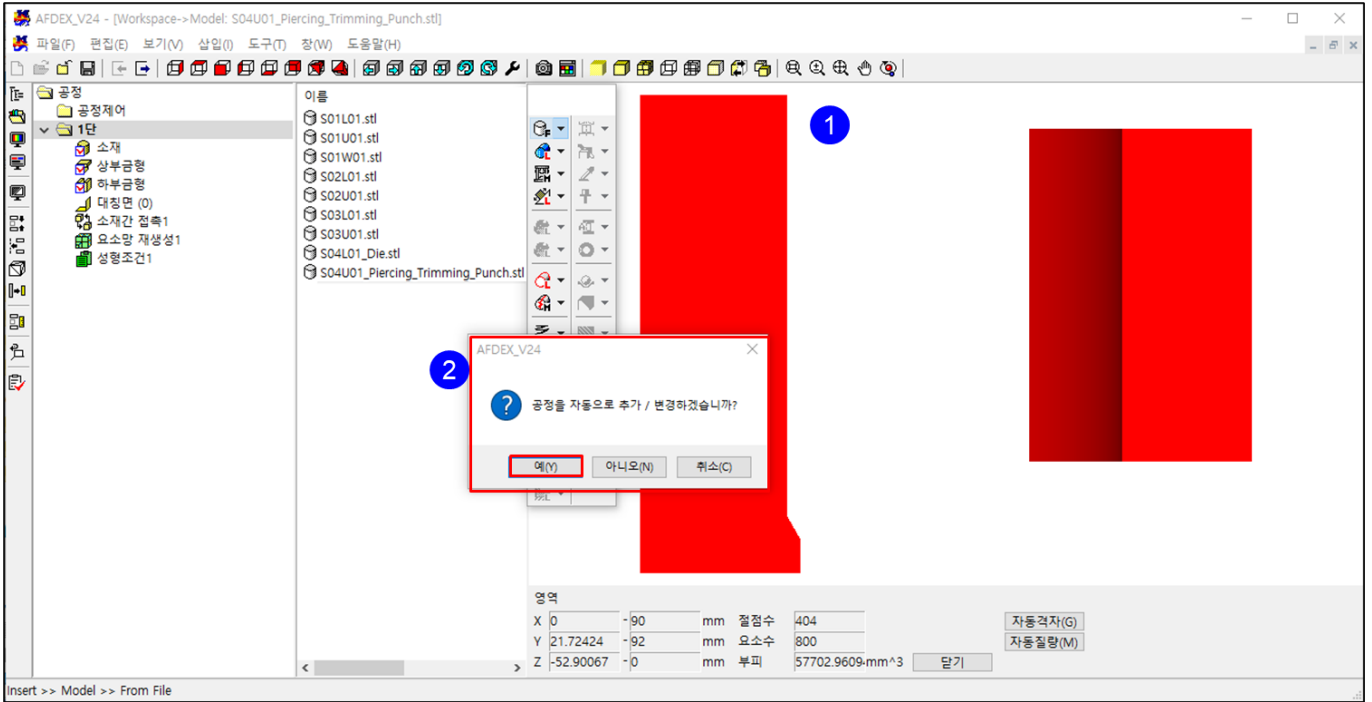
AFDEX_V24 - [Workspace->Model: S04U01_Piercing_Trimming_Punch.stl]

파일(F) 편집(E) 보기(V) 삽입(I) 도구(T) 창(W) 도움말(H)

공정
공정제어
1단
소재
상부금형
하부금형
대칭면 (0)
소재간 접촉1
요소망 재생성1
성형조건1

이름
S01L01.stl
S01U01.stl
S01W01.stl
S02L01.stl
S02U01.stl
S03L01.stl
S03U01.stl
S04L01_Die.stl
S04U01_Piercing_Trimming_Punch.stl

1

2

AFDEX_V24

공정을 자동으로 추가 / 변경하겠습니까?

예(Y) 아니오(N) 취소(C)

영역
X 0 - 90 mm 절점수 404
Y 21.72424 - 92 mm 요소수 800
Z -52.90067 - 0 mm 부피 57702.9609 mm^3

자동격자(G)
자동질량(M)
닫기

Insert >> Model >> From File